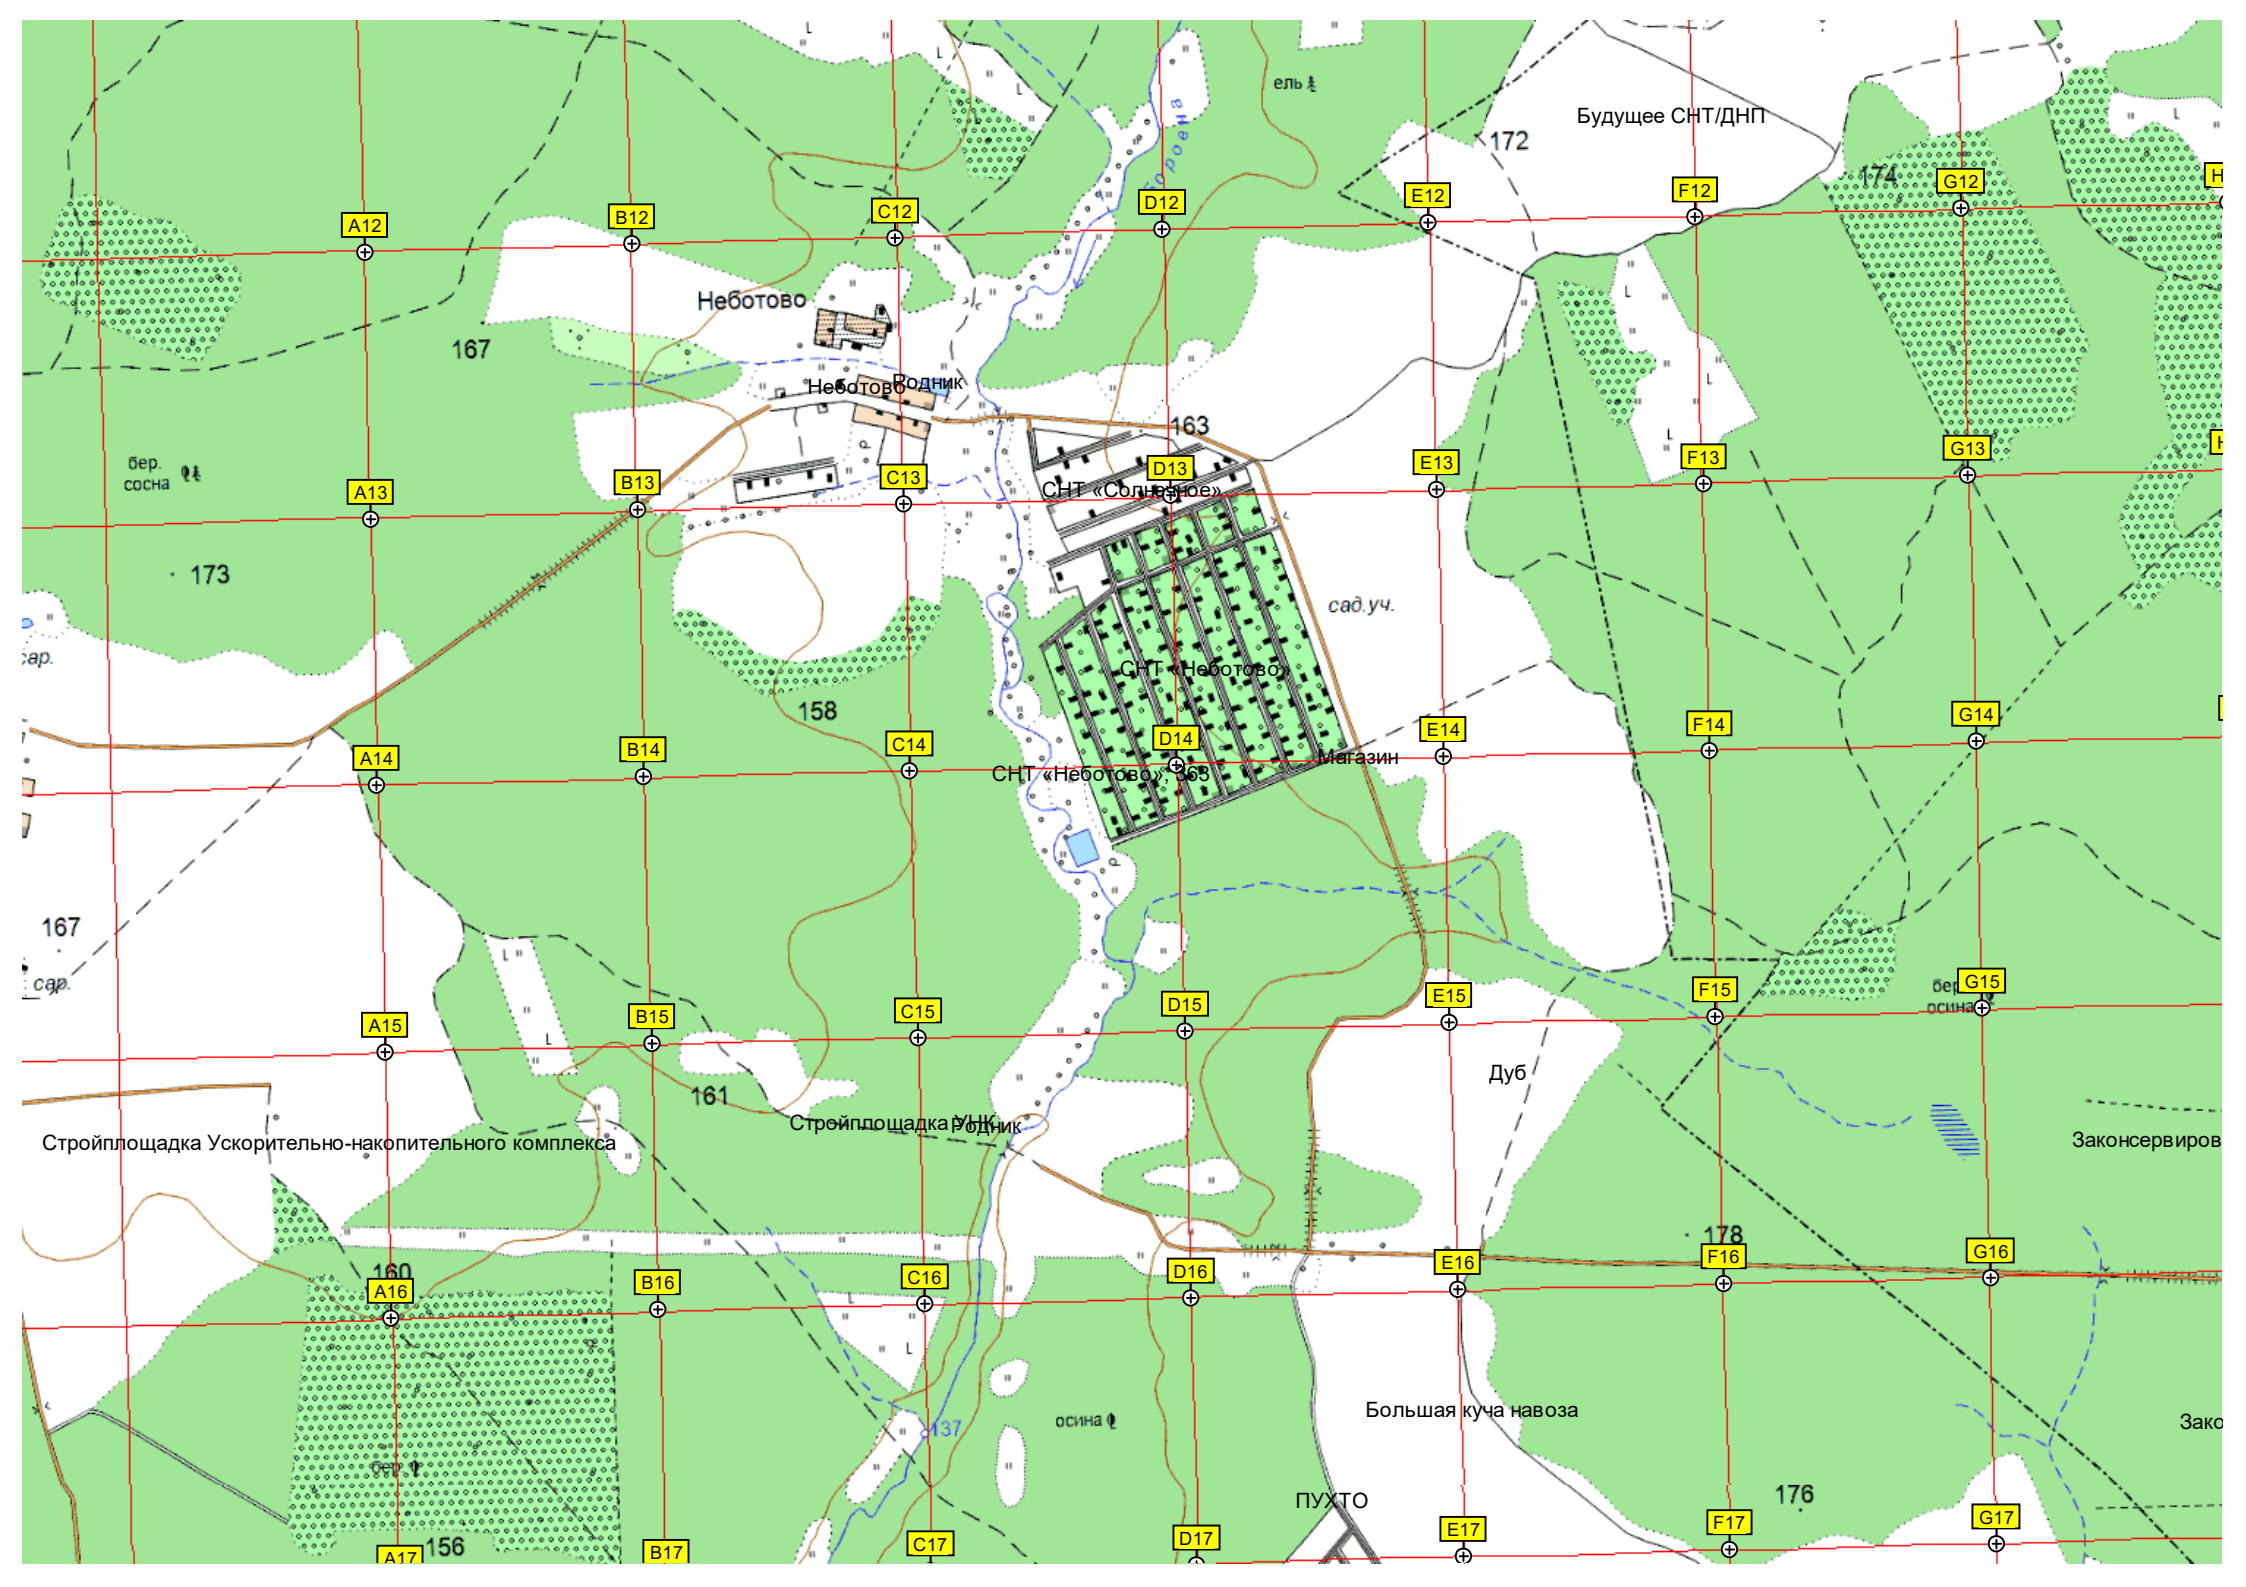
ель
Будущее СНТ/ДНП
172
174
A12
B12
C12
D12
E12
F12
G12
Неботово
Ворона
167
Неботово
Родник
163
бер.
сосна
A13
B13
C13
D13
E13
F13
G13
СНТ «Солнечное»
173
сад.уч.
сар.
СНТ «Неботово»
158
A14
B14
C14
D14
E14
F14
G14
СНТ «Неботово», 363
Магазин
167
сар.
A15
B15
C15
D15
E15
F15
G15
бер.
осина
Дуб
161
Стройплощадка Ускорительно-накопительного комплекса
Стройплощадка УНК
Родник
Законсервиров
178
160
A16
B16
C16
D16
E16
F16
G16
137
осина
Большая куча навоза
Зако
бер.
ПУХТО
176
156
A17
B17
C17
D17
E17
F17
G17